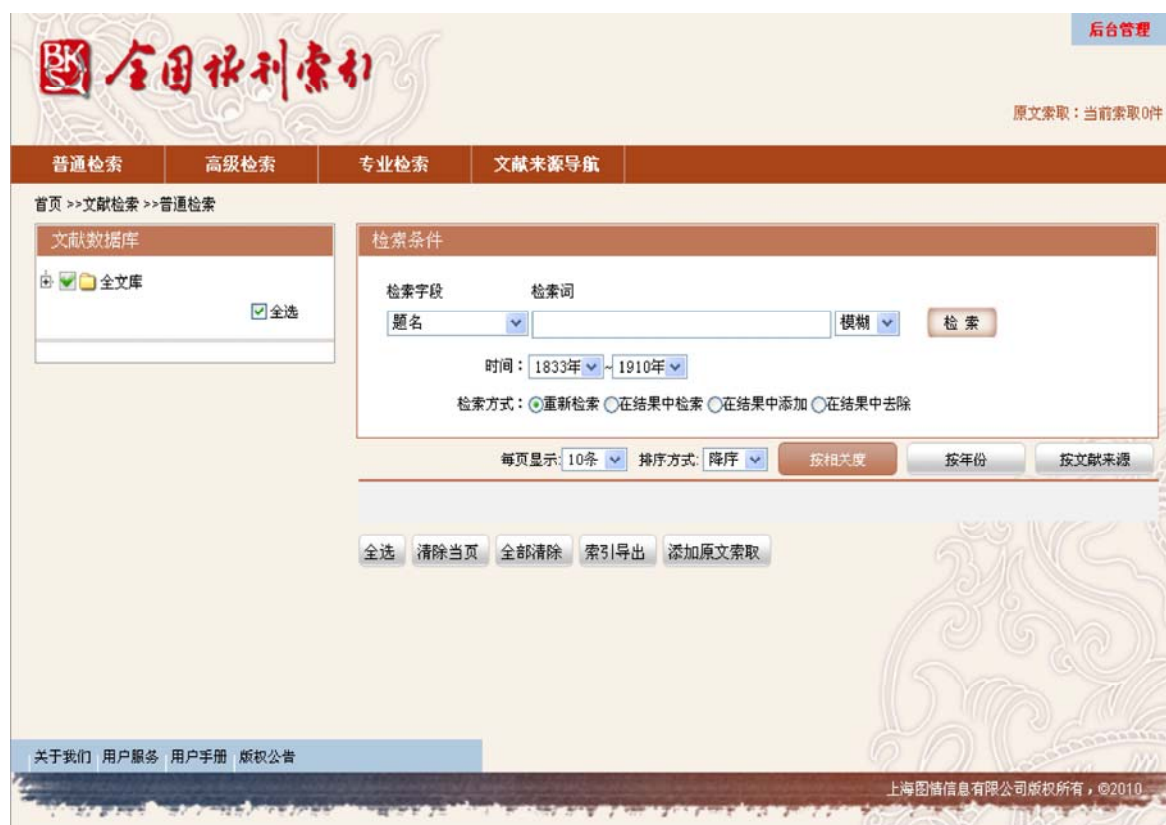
后台管理

BKS 全国报刊索引

原文索取：当前索取0件

普通检索 高级检索 专业检索 文献来源导航

首页 >>文献检索 >>普通检索

文献数据库

全文库

全选

检索条件

检索字段 检索词

题名

模糊

检 索

时间：1833年 ~ 1910年

检索方式：重新检索 在结果中检索 在结果中添加 在结果中去除

每页显示: 10条 排序方式: 降序 按相关度 按年份 按文献来源

全选 清除当页 全部清除 索引导出 添加原文索取

关于我们 用户服务 用户手册 版权公告

上海图情信息有限公司版权所有，©2010